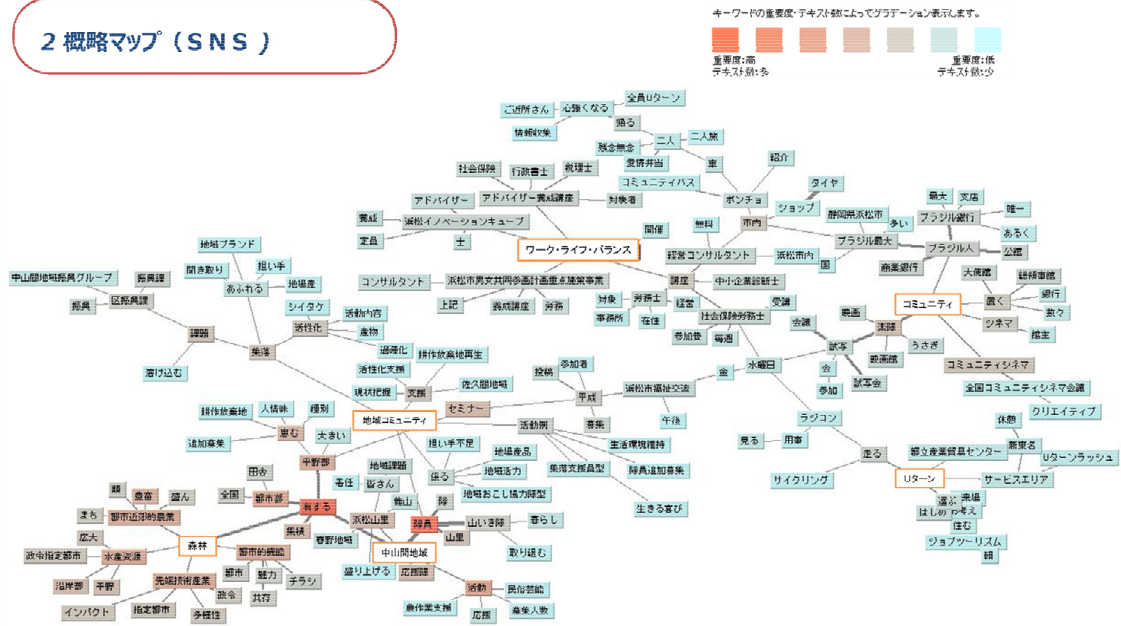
２ 概略マップ（ＳＮＳ）

キーワードの重要度・テキスト数によってグラデーション表示します。

重要度:高
テキスト数:多

重要度:低
テキスト数:少

ご近所さん 心強くなる 全員Uターン
情報収集 帰る
残念無念 二人 二人旅
愛情弁当 車
社会保険 行政書士 税理士 コミュニティバス 紹介
アドバイザー アドバイザー養成講座 対象者 ポンチョ タイヤ
養成 浜松イノベーションキューブ 市内 ショップ
定員 士 開催 無料 静岡県浜松市 ブラジル銀行 最大 支店 唯一
ワーク・ライフ・バランス 多い あるく
地域ブランド 経営コンサルタント 浜松市内 ブラジル最大 ブラジル人 公認
担い手 聞き取り コンサルタント 浜松市男女共同参画計画重点施策事業 講座 中小企業診断士 国 商業銀行 大使館 総領事館
中山間地域振興グループ 振興課 あふれる 地域産 上記 養成講座 労務 対象 労務士 経営 受講 映画 コミュニティ 置く 銀行
振興 区振興課 シイタケ 活動内容 事務所 在住 社会保険労務士 会議 実録 数々
課題 活性化 産物 参加費 毎週 うさぎ シネマ 館主
集落 過疎化 排作放棄地再生 試写 映画館 コミュニティシネマ
溜け込む 活性化支援 水曜日 会 試写会
現状把握 支援 佐久間地域 投稿 参加者 金 参加 全国コミュニティシネマ会議
耕作放棄地 人情味 種別 地域コミュニティ セミナー 平成 浜松市福祉交流 ラジコン クリエイティブ
追加募集 豊む 大きい 活動例 募集 午後 休憩
担い手不足 見る 用事 都立産業貿易センター 新東名
平野部 地域産品 生活環境維持 Uターンラッシュ
田舎 地域課題 住る 地域活力 集落支援員型 隊員追加募集 走る
類 盛ん 全国 都市部 看任 皆さん 地域おこし協力隊型 サイクリング Uターン サービスエリア
需要 有する 熊山 隊 生きる喜び 還ぶ 乗場
まち 都市近郊的農業 集積 浜松山里 隊員 山いき隊 暮らし はじめ 考え
広大 春野地域 山里 住む
政令指定都市 水産交流 森林 都市的機能 中山間地域 取り組む ジョブツーリズム
沿岸部 平野 都市 魅力 チラシ 盛り上げる 応援隊 活動 民俗芸能 鶴
先端技術産業 政令 共存 農作業支援 募集人数
インパクト 指定都市 多様性 応援